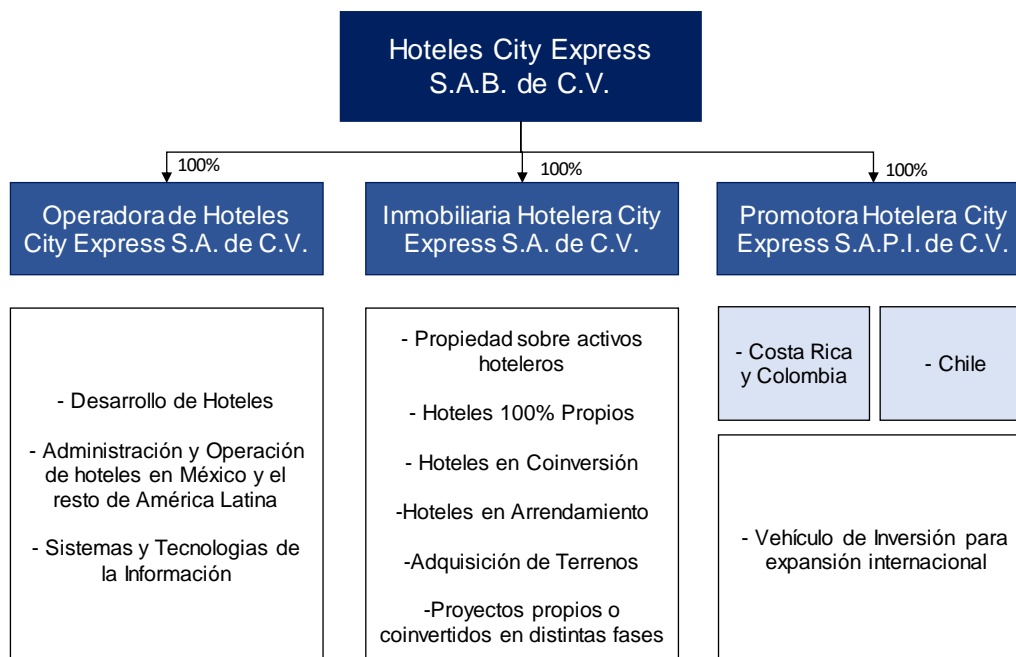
Hoteles City Express S.A.B. de C.V.

100%

Operadora de Hoteles City Express S.A. de C.V.

- Desarrollo de Hoteles

- Administración y Operación de hoteles en México y el resto de América Latina

- Sistemas y Tecnologias de la Información

100%

Inmobiliaria Hotelera City Express S.A. de C.V.

- Propiedad sobre activos hoteleros

- Hoteles 100% Propios

- Hoteles en Coinversión

-Hoteles en Arrendamiento

-Adquisición de Terrenos

-Proyectos propios o coinvertidos en distintas fases

100%

Promotora Hotelera City Express S.A.P.I. de C.V.

- Costa Rica y Colombia

- Chile

- Vehículo de Inversión para expansión internacional